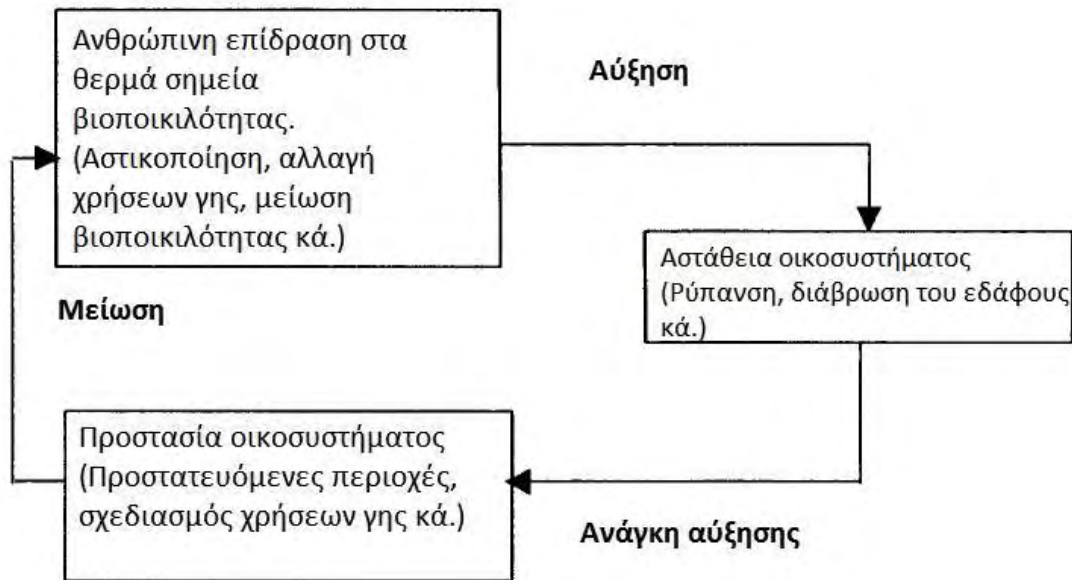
Ανθρώπινη επίδραση στα θερμά σημεία βιοποικιλότητας. (Αστικοποίηση, αλλαγή χρήσεων γης, μείωση βιοποικιλότητας κά.)

Αύξηση

Αστάθεια οικοσυστήματος (Ρύπανση, διάβρωση του εδάφους κά.)

Μείωση

Προστασία οικοσυστήματος (Προστατευόμενες περιοχές, σχεδιασμός χρήσεων γης κά.)

Ανάγκη αύξησης